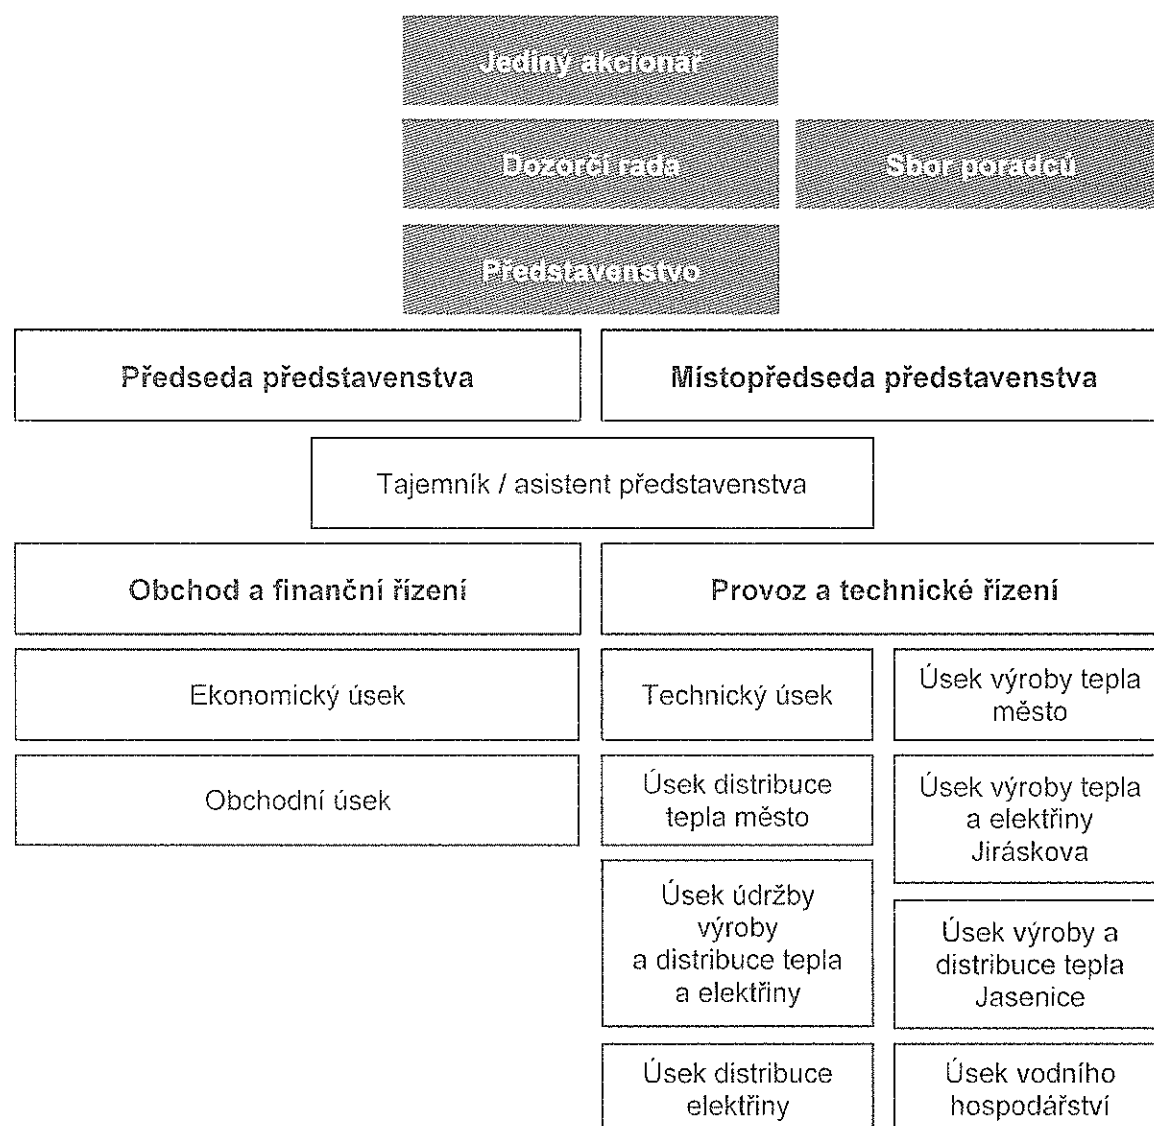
Jediný akcionář

Dozorčí rada

Sbor poradců

Představenstvo

Předseda představenstva

Místopředseda představenstva

Tajemník / asistent představenstva

Obchod a finanční řízení

Provoz a technické řízení

Ekonomický úsek

Obchodní úsek

Technický úsek

Úsek výroby tepla město

Úsek distribuce tepla město

Úsek výroby tepla a elektřiny Jiráskova

Úsek údržby výroby a distribuce tepla a elektřiny

Úsek výroby a distribuce tepla Jasenice

Úsek distribuce elektřiny

Úsek vodního hospodářství